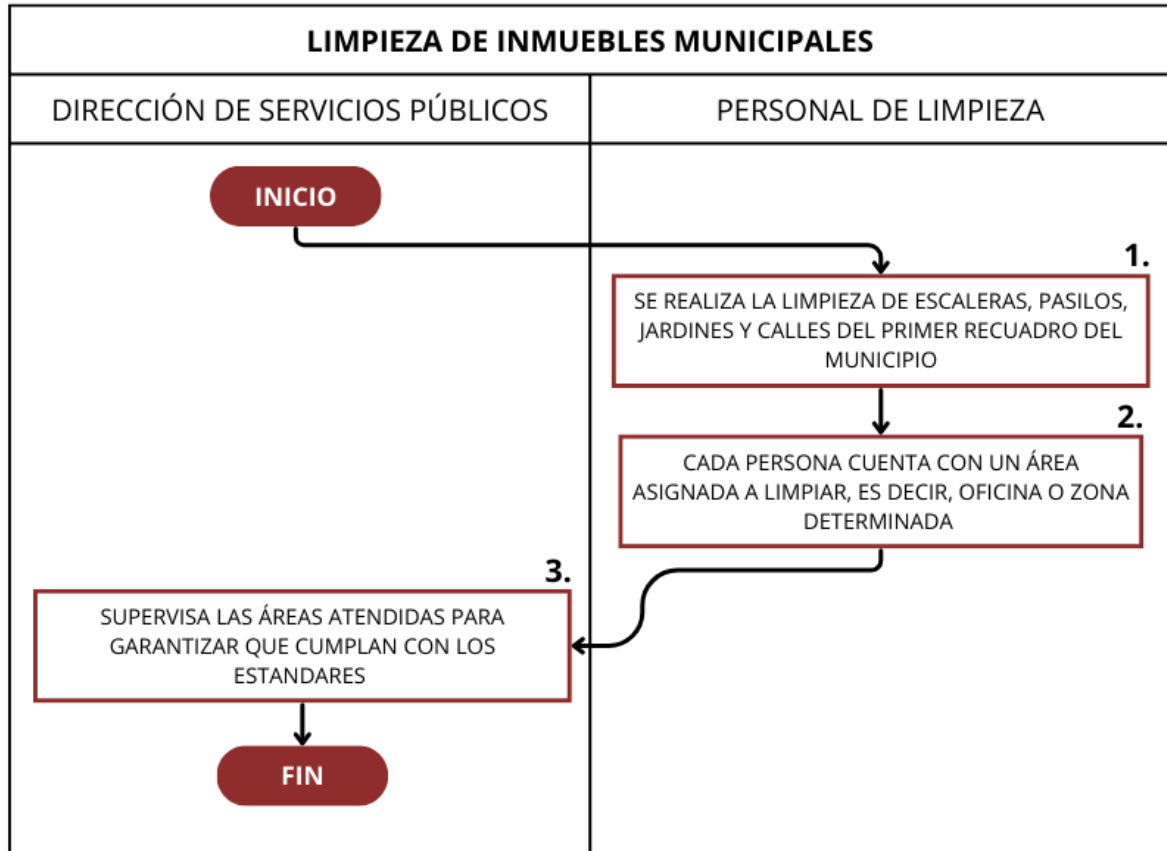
LIMPIEZA DE INMUEBLES MUNICIPALES

DIRECCIÓN DE SERVICIOS PÚBLICOS

PERSONAL DE LIMPIEZA

INICIO

1.

SE REALIZA LA LIMPIEZA DE ESCALERAS, PASILOS, JARDINES Y CALLES DEL PRIMER RECUADRO DEL MUNICIPIO

2.

CADA PERSONA CUENTA CON UN ÁREA ASIGNADA A LIMPIAR, ES DECIR, OFICINA O ZONA DETERMINADA

3.

SUPERVISA LAS ÁREAS ATENDIDAS PARA GARANTIZAR QUE CUMPLAN CON LOS ESTANDARES

FIN